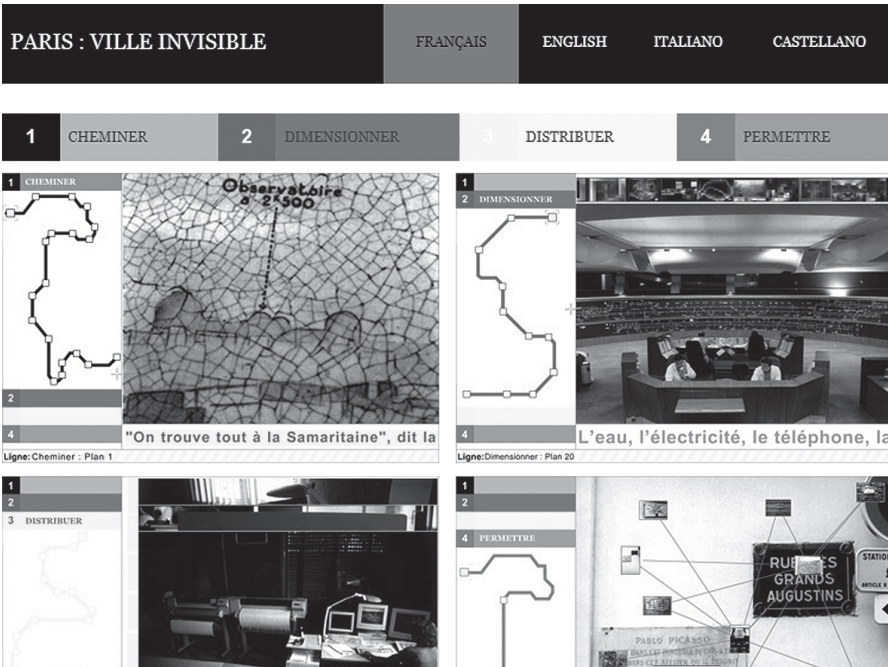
PARIS : VILLE INVISIBLE

FRANÇAIS ENGLISH ITALIANO CASTELLANO

1 CHEMINER 2 DIMENSIONNER 3 DISTRIBUER 4 PERMETTRE

1 CHEMINER

Observatoire à 2<sup>e</sup>500

2

4

"On trouve tout à la Samaritaine", dit la

Ligne: Cheminer : Plan 1

1

2 DIMENSIONNER

4

L'eau, l'électricité, le téléphone, la

Ligne: Dimensionner : Plan 20

1

2

3 DISTRIBUER

1

2

4 PERMETTRE

RUE DES GRANDS AUGUSTINS

STATION

ARTICLE

PABLO PICASSO

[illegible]